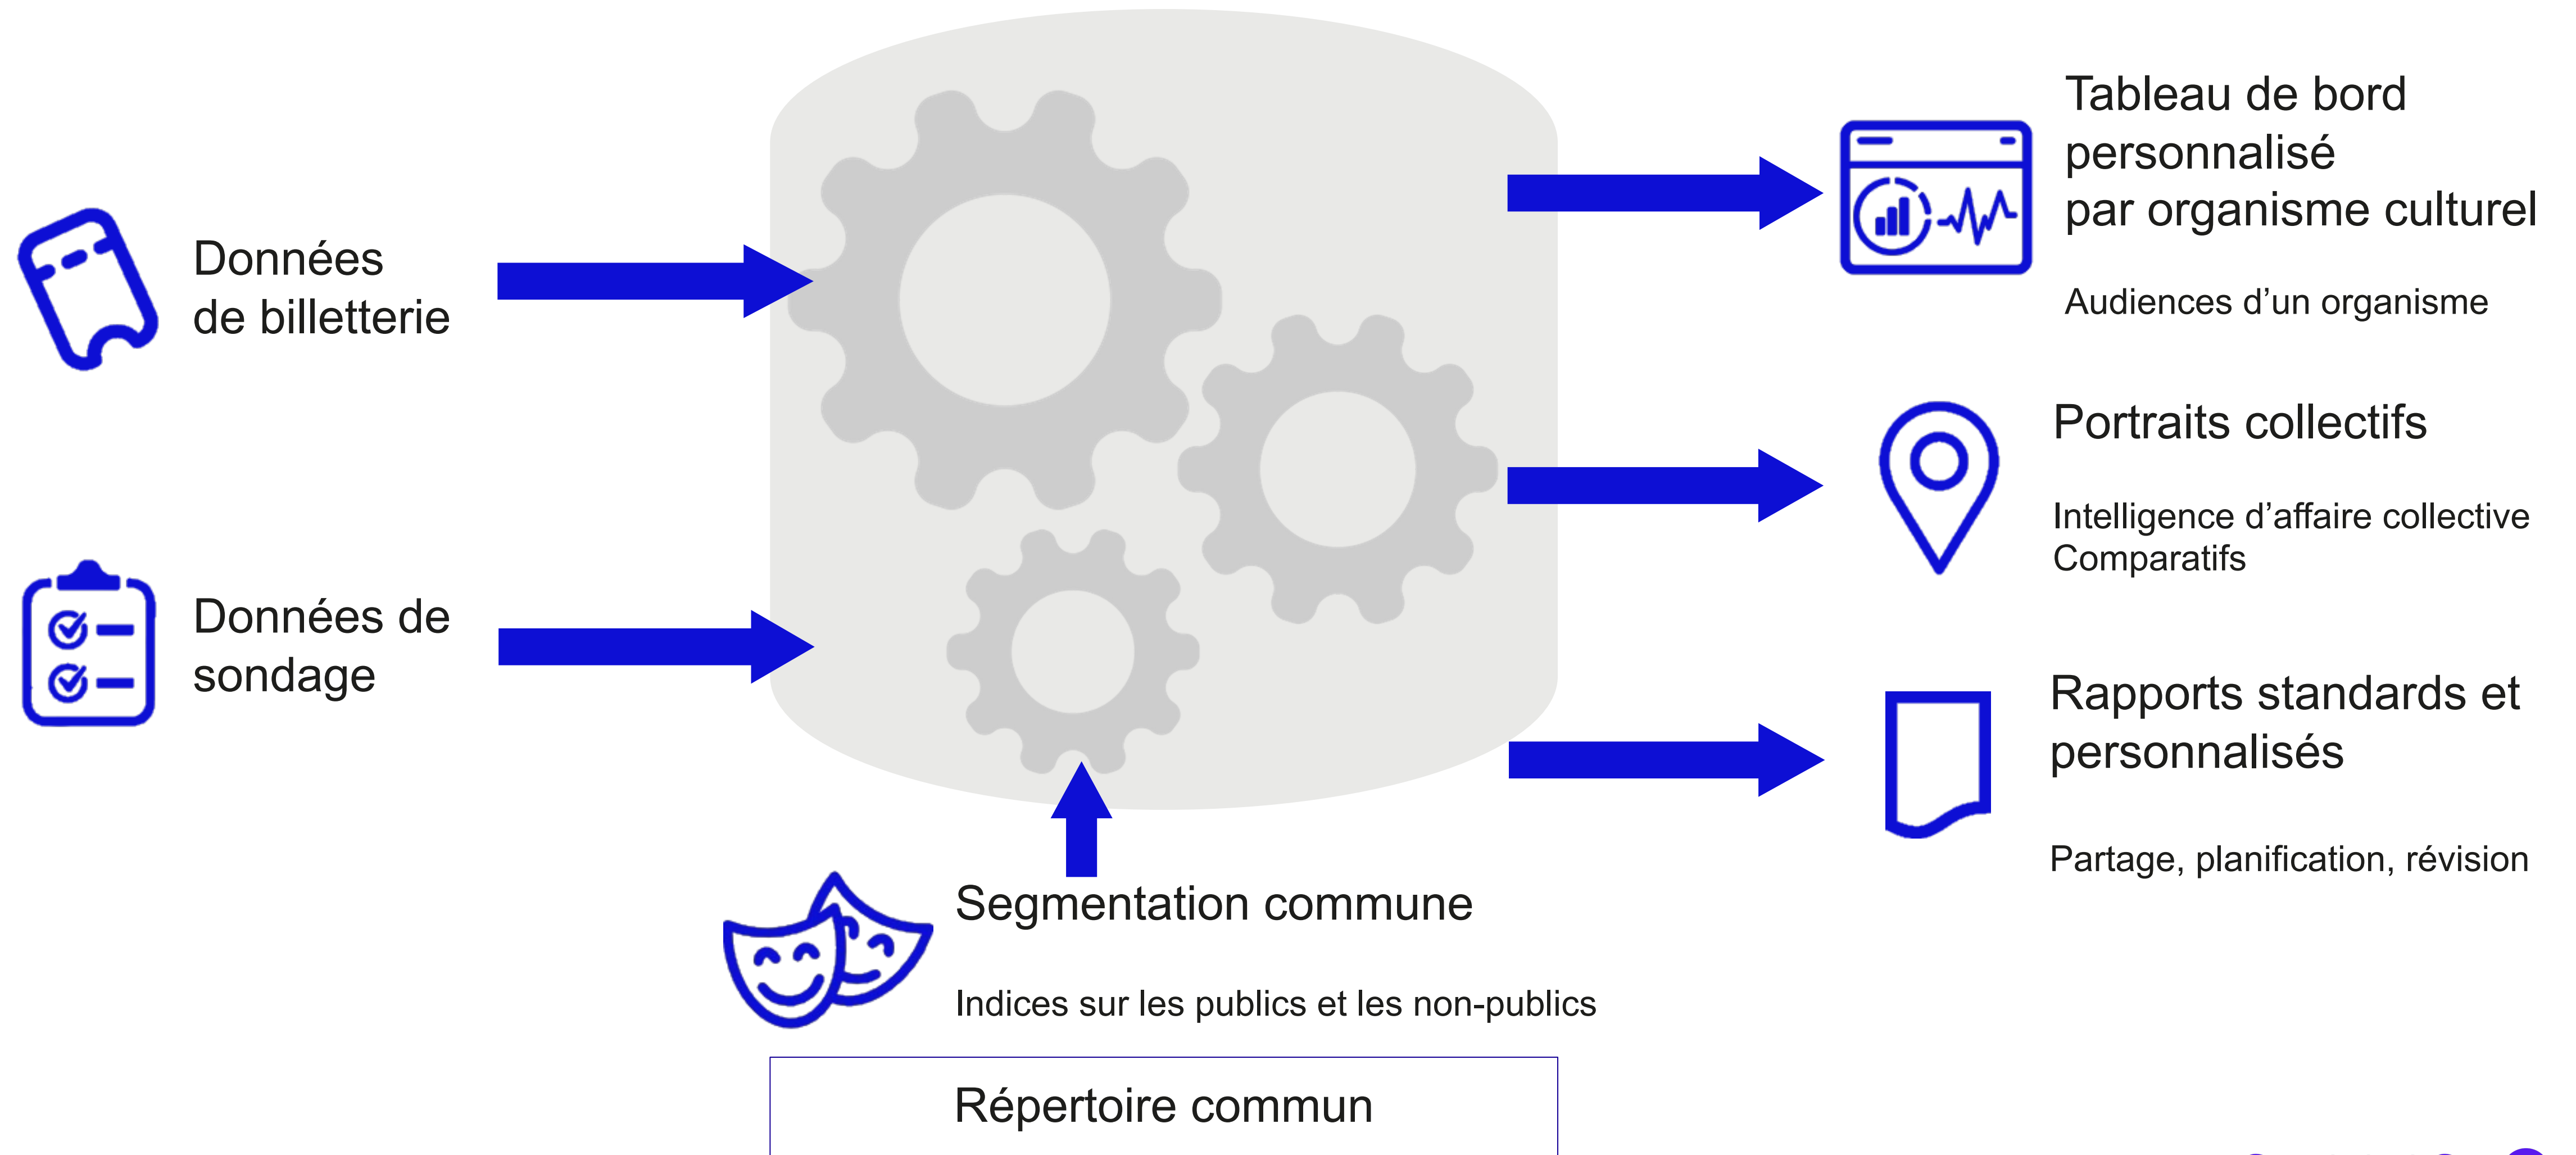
Données de billetterie

Données de sondage

Tableau de bord personnalisé par organisme culturel

Audiences d’un organisme

Portraits collectifs

Intelligence d’affaire collective
Comparatifs

Rapports standards et personnalisés

Partage, planification, révision

Segmentation commune

Indices sur les publics et les non-publics

Répertoire commun